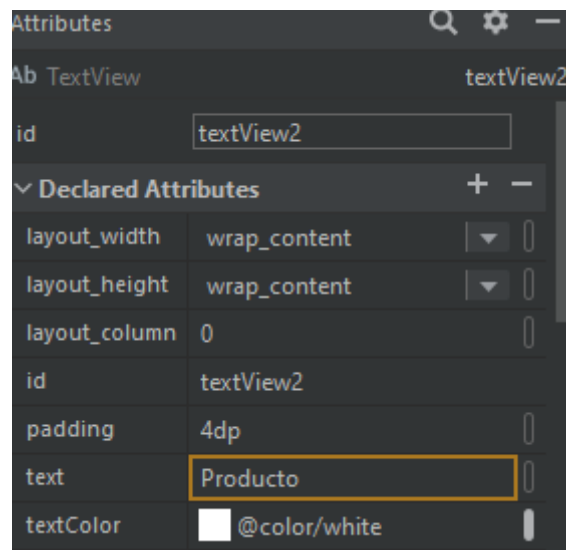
Attributes

Ab TextView textView2

id textView2

Declared Attributes + −

| | |
|---|---|
| layout_width | wrap_content |
| layout_height | wrap_content |
| layout_column | 0 |
| id | textView2 |
| padding | 4dp |
| text | Producto |
| textColor | @color/white |